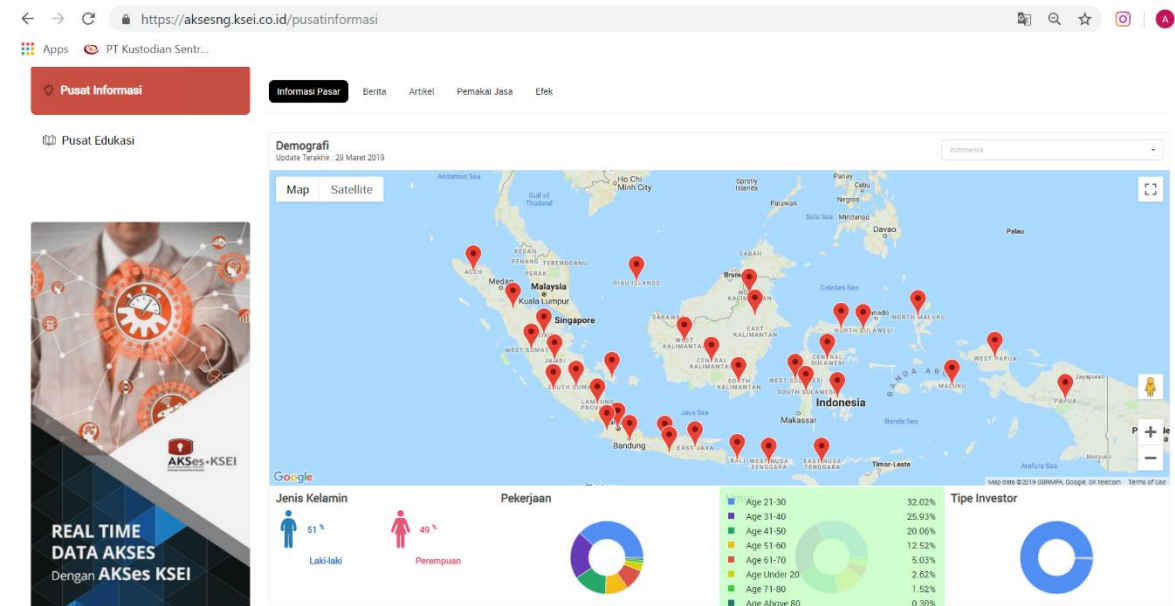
https://aksesng.ksei.co.id/pusatinformasi

Apps PT Kustodian Sentr...

Pusat Informasi

Pusat Edukasi

AKSes KSEI

REAL TIME DATA AKSES Dengan AKSes KSEI

Informasi Pasar Berita Artikel Pemakai Jasa Efek

Demografi
Update Terakhir : 29 Maret 2019

Indonesia

Map Satellite

Andaman Sea Gulf of Thailand Ho Chi Minh City Spratly Islands Palawan Panay Cebu Negros Sulu Sea Mindanao Davao Palau ACEH Medan KEDAH PENANG TERENGGANU Malaysia Kuala Lumpur Singapore RIAU ISLANDS Brunei Celebes Sea Manado NORTH SULAWESI NORTH MALUKU WEST SUMATRA JAMBI SOUTH SUMATRA LAMPUNG WEST KALIMANTAN CENTRAL KALIMANTAN EAST KALIMANTAN SOUTH KALIMANTAN CENTRAL SULAWESI WEST SULAWESI SOUTH SULAWESI Indonesia Makassar Banda Sea MALUKU WEST PAPUA Jayapura PAPUA Java Sea Bandung EAST JAVA BALI WEST NUSA TENGGARA EAST NUSA TENGGARA Timor-Leste Arafura Sea

Google Map data ©2019 GBRMPA, Google, SK telecom Terms of Use

Jenis Kelamin
51 % Laki-laki
49 % Perempuan

Pekerjaan

| | |
|---|---|
| Age 21-30 | 32.02% |
| Age 31-40 | 25.93% |
| Age 41-50 | 20.06% |
| Age 51-60 | 12.52% |
| Age 61-70 | 5.03% |
| Age Under 20 | 2.62% |
| Age 71-80 | 1.52% |
| Age Above 80 | 0.30% |

Tipe Investor